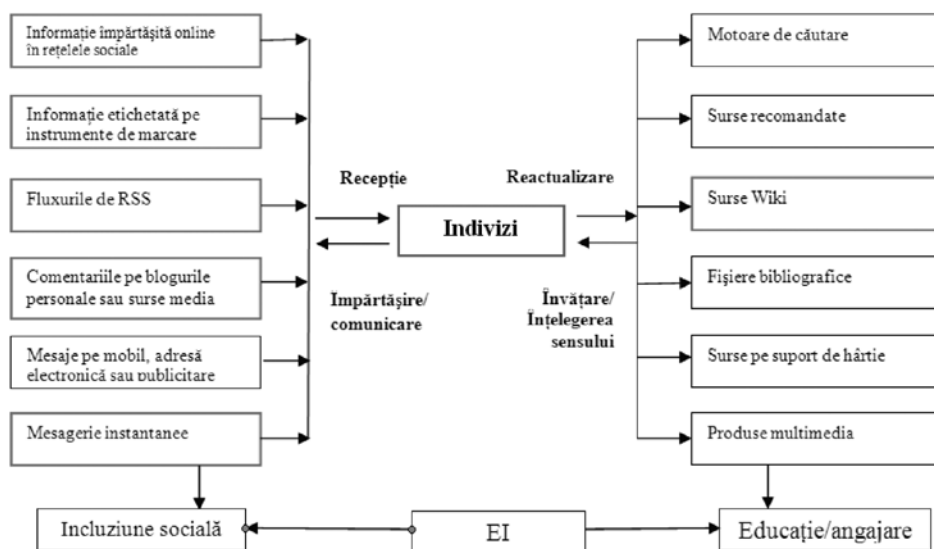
Informație împărtășită online în rețelele sociale

Informație etichetată pe instrumente de marcare

Fluxurile de RSS

Comentariile pe blogurile personale sau surse media

Mesaje pe mobil, adresă electronică sau publicitare

Mesagerie instantanee

Recepție

Reactualizare

Indivizi

Împărtășire/ comunicare

Învățare/ Înțelegerea sensului

Motoare de căutare

Surse recomandate

Surse Wiki

Fișiere bibliografice

Surse pe suport de hârtie

Produse multimedia

Incluziune socială

EI

Educație/angajare